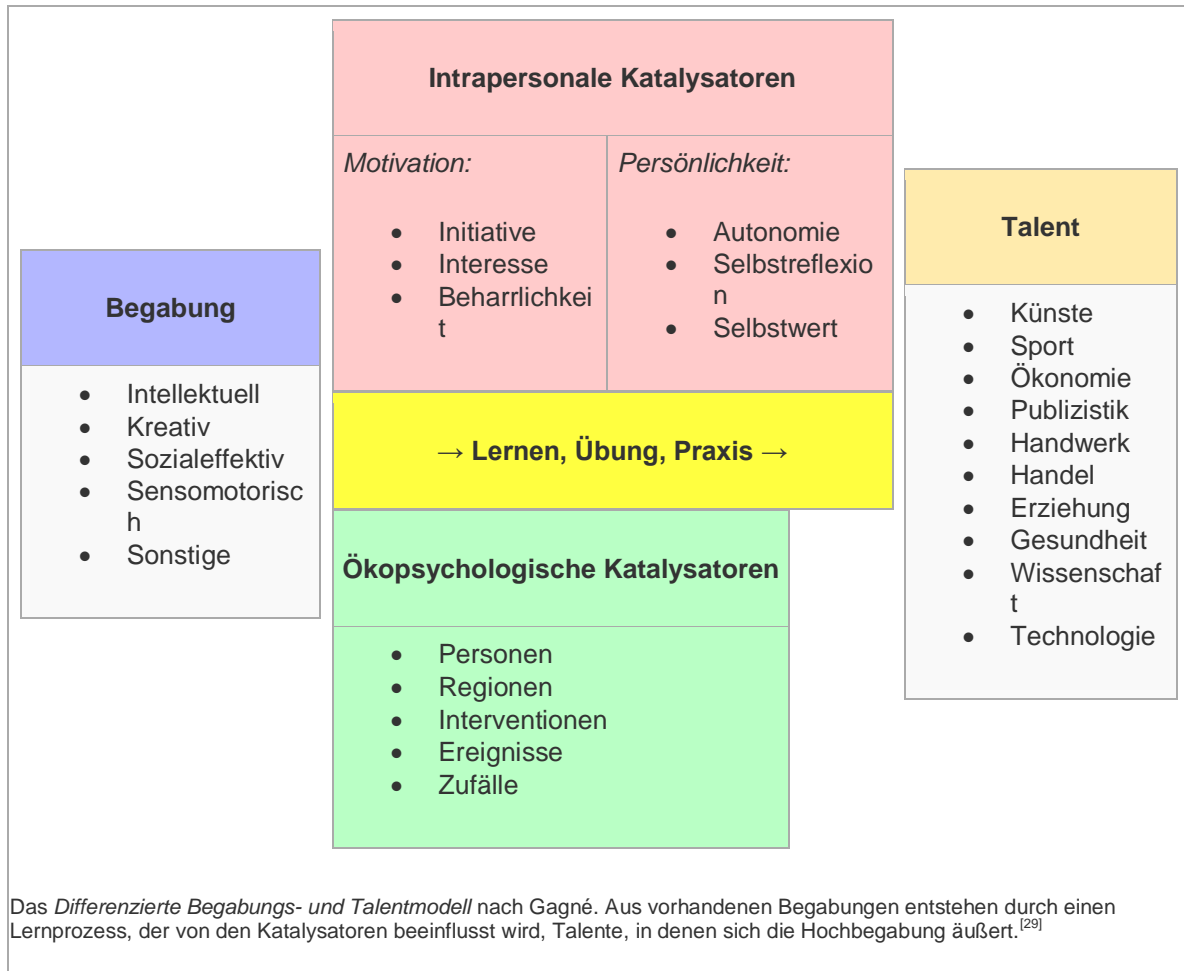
Intrapersonale Katalysatoren

Motivation:

- Initiative
- Interesse
- Beharrlichkeit

Persönlichkeit:

- Autonomie
- Selbstreflexion
- Selbstwert

Talent

- Künste
- Sport
- Ökonomie
- Publizistik
- Handwerk
- Handel
- Erziehung
- Gesundheit
- Wissenschaft
- Technologie

Begabung

- Intellektuell
- Kreativ
- Sozialeffektiv
- Sensomotorisch
- Sonstige

→ Lernen, Übung, Praxis →

Ökopsychologische Katalysatoren

- Personen
- Regionen
- Interventionen
- Ereignisse
- Zufälle

Das Differenzierte Begabungs- und Talentmodell nach Gagné. Aus vorhandenen Begabungen entstehen durch einen Lernprozess, der von den Katalysatoren beeinflusst wird, Talente, in denen sich die Hochbegabung äußert.$^{[29]}$